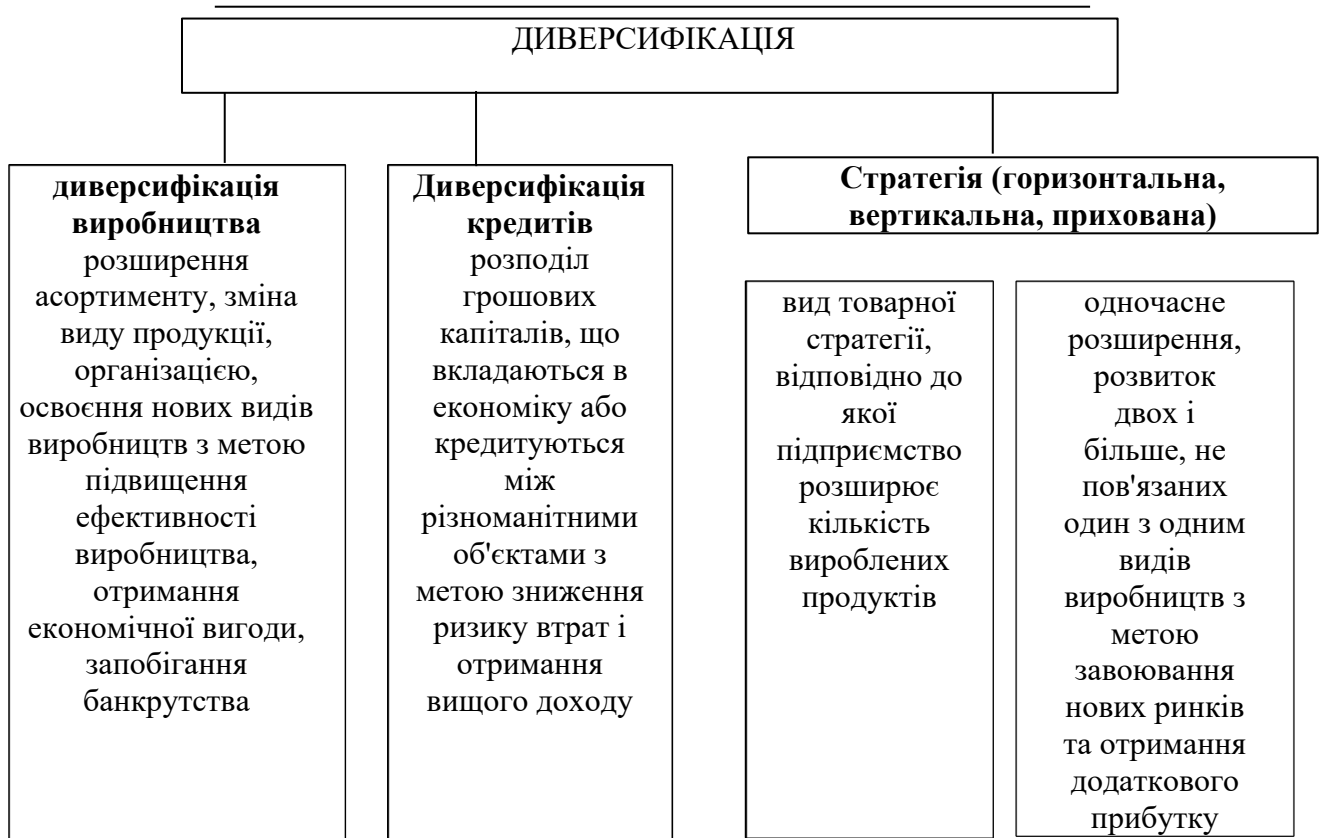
ДИВЕРСИФІКАЦІЯ

**диверсифікація виробництва** розширення асортименту, зміна виду продукції, організацією, освоєння нових видів виробництв з метою підвищення ефективності виробництва, отримання економічної вигоди, запобігання банкрутства

**Диверсифікація кредитів** розподіл грошових капіталів, що вкладаються в економіку або кредитуються між різноманітними об'єктами з метою зниження ризику втрат і отримання вищого доходу

**Стратегія (горизонтальна, вертикальна, прихована)**

вид товарної стратегії, відповідно до якої підприємство розширює кількість вироблених продуктів

одночасне розширення, розвиток двох і більше, не пов'язаних один з одним видів виробництв з метою завоювання нових ринків та отримання додаткового прибутку